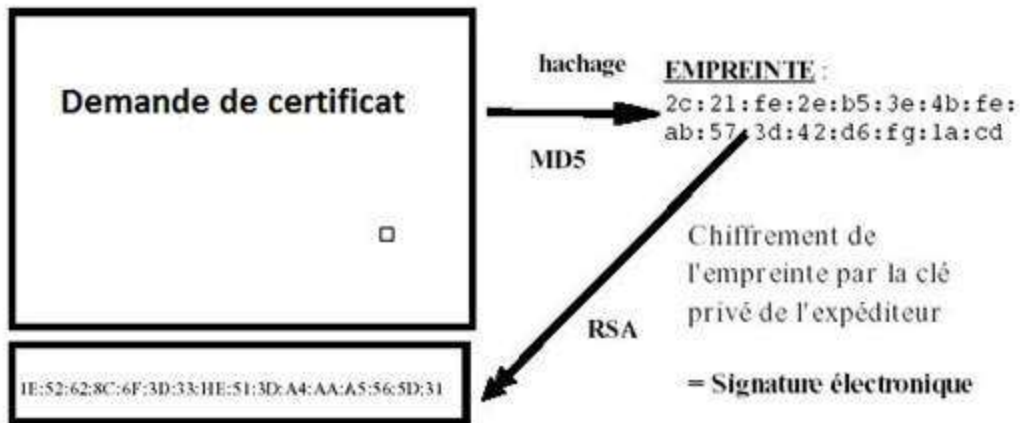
Demande de certificat

hachage

MD5

EMPREINTE :
2c:21:fe:2e:b5:3e:4b:fe:
ab:57:3d:42:d6:fg:1a:cd

Chiffrement de l'empreinte par la clé privé de l'expéditeur

RSA

1E:52:62:8C:6F:3D:33:HE:51:3D:A4:AA:A5:56:5D:31

= Signature électronique